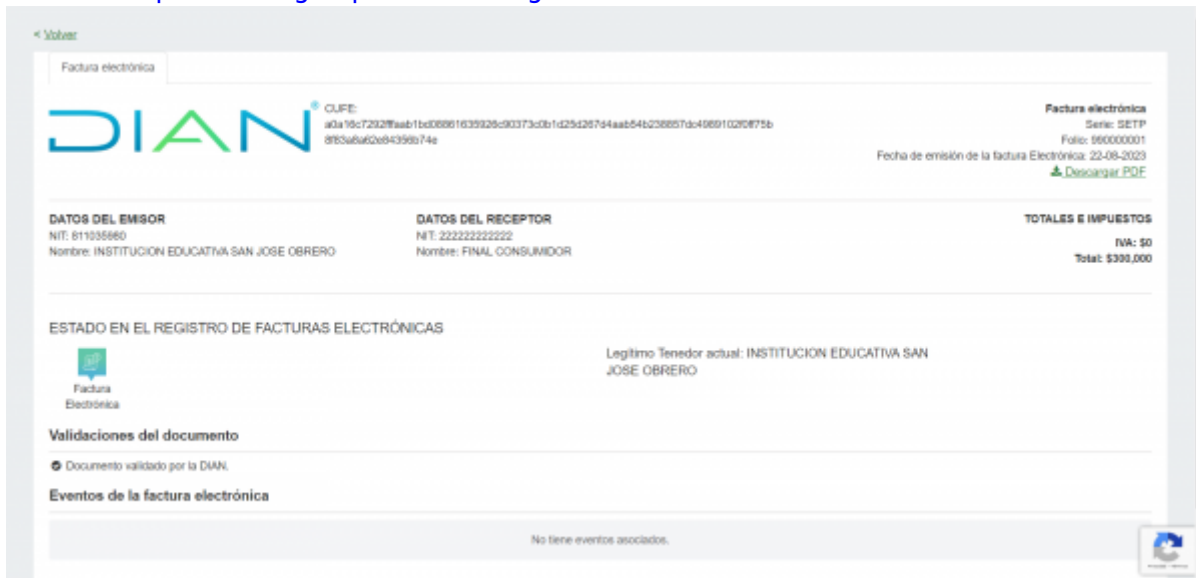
< Volver

Factura electrónica

DIAN

CUFE: a0a16c7292fffaab1bd08861635926c90373c0b1d25d267d4aab54b238857dc4989102f0ff75b 8f83a8a62e84398b74e

Factura electrónica
Serie: SETP
Folio: 990000001
Fecha de emisión de la factura Electrónica: 22-08-2023
Descargar PDF

DATOS DEL EMISOR
NIT: 811035660
Nombre: INSTITUCION EDUCATIVA SAN JOSE OBRERO

DATOS DEL RECEPTOR
NIT: 222222222222
Nombre: FINAL CONSUMIDOR

TOTALES E IMPUESTOS
IVA: $0
Total: $300,000

ESTADO EN EL REGISTRO DE FACTURAS ELECTRÓNICAS

Factura Electrónica

Legítimo Tenedor actual: INSTITUCION EDUCATIVA SAN JOSE OBRERO

Validaciones del documento

Documento validado por la DIAN.

Eventos de la factura electrónica

No tiene eventos asociados.